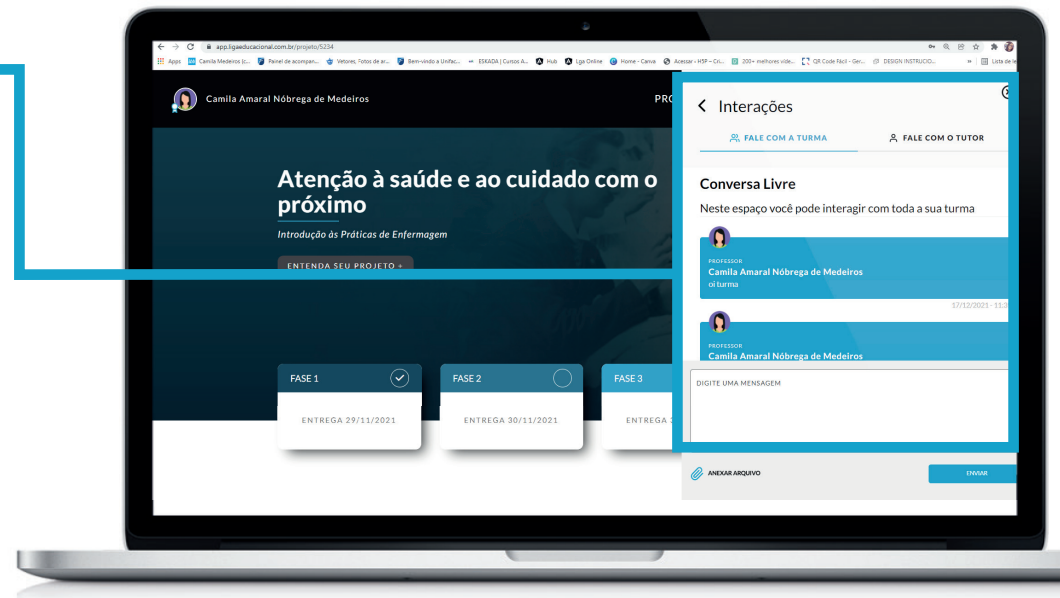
app.ligaeducacional.com.br/projeto/5234

Apps Camila Medeiros (c... Painel de acompan... Vetores, Fotos de ar... Bem-vindo à Unifac... ESKADA | Cursos A... Hub Liga Online Home - Canva Acessar - H5P - Cri... 200+ melhores víde... QR Code Fácil - Ger... DESIGN INSTRUCIO... Lista de le

Camila Amaral Nóbrega de Medeiros

PRO

Atenção à saúde e ao cuidado com o próximo

Introdução às Práticas de Enfermagem

ENTENDA SEU PROJETO +

FASE 1

ENTREGA 29/11/2021

FASE 2

ENTREGA 30/11/2021

FASE 3

ENTREGA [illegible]

Interações

FALE COM A TURMA

FALE COM O TUTOR

Conversa Livre

Neste espaço você pode interagir com toda a sua turma

PROFESSOR
Camila Amaral Nóbrega de Medeiros
oi turma

17/12/2021 - 11:3

PROFESSOR
Camila Amaral Nóbrega de Medeiros

DIGITE UMA MENSAGEM

ANEXAR ARQUIVO

ENVIAR